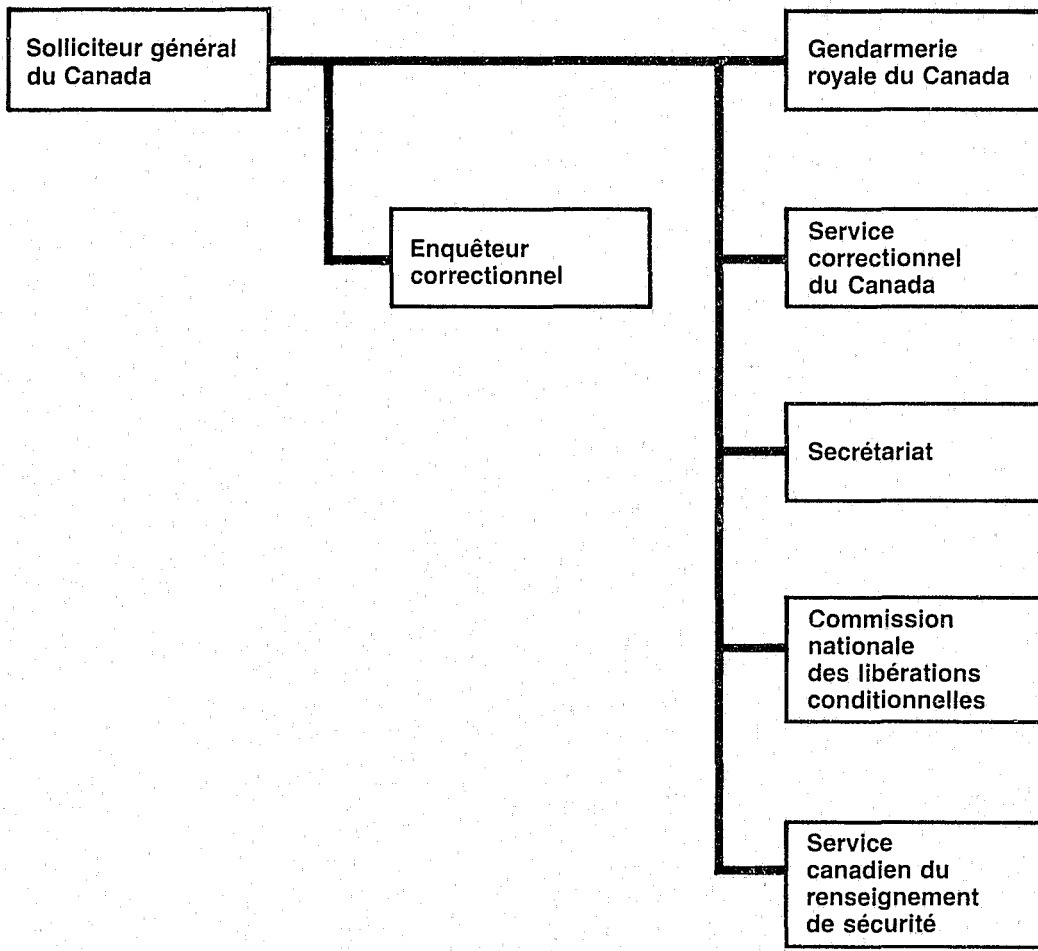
Solliciteur général du Canada

Enquêteur correctionnel

Gendarmerie royale du Canada

Service correctionnel du Canada

Secrétariat

Commission nationale des libérations conditionnelles

Service canadien du renseignement de sécurité